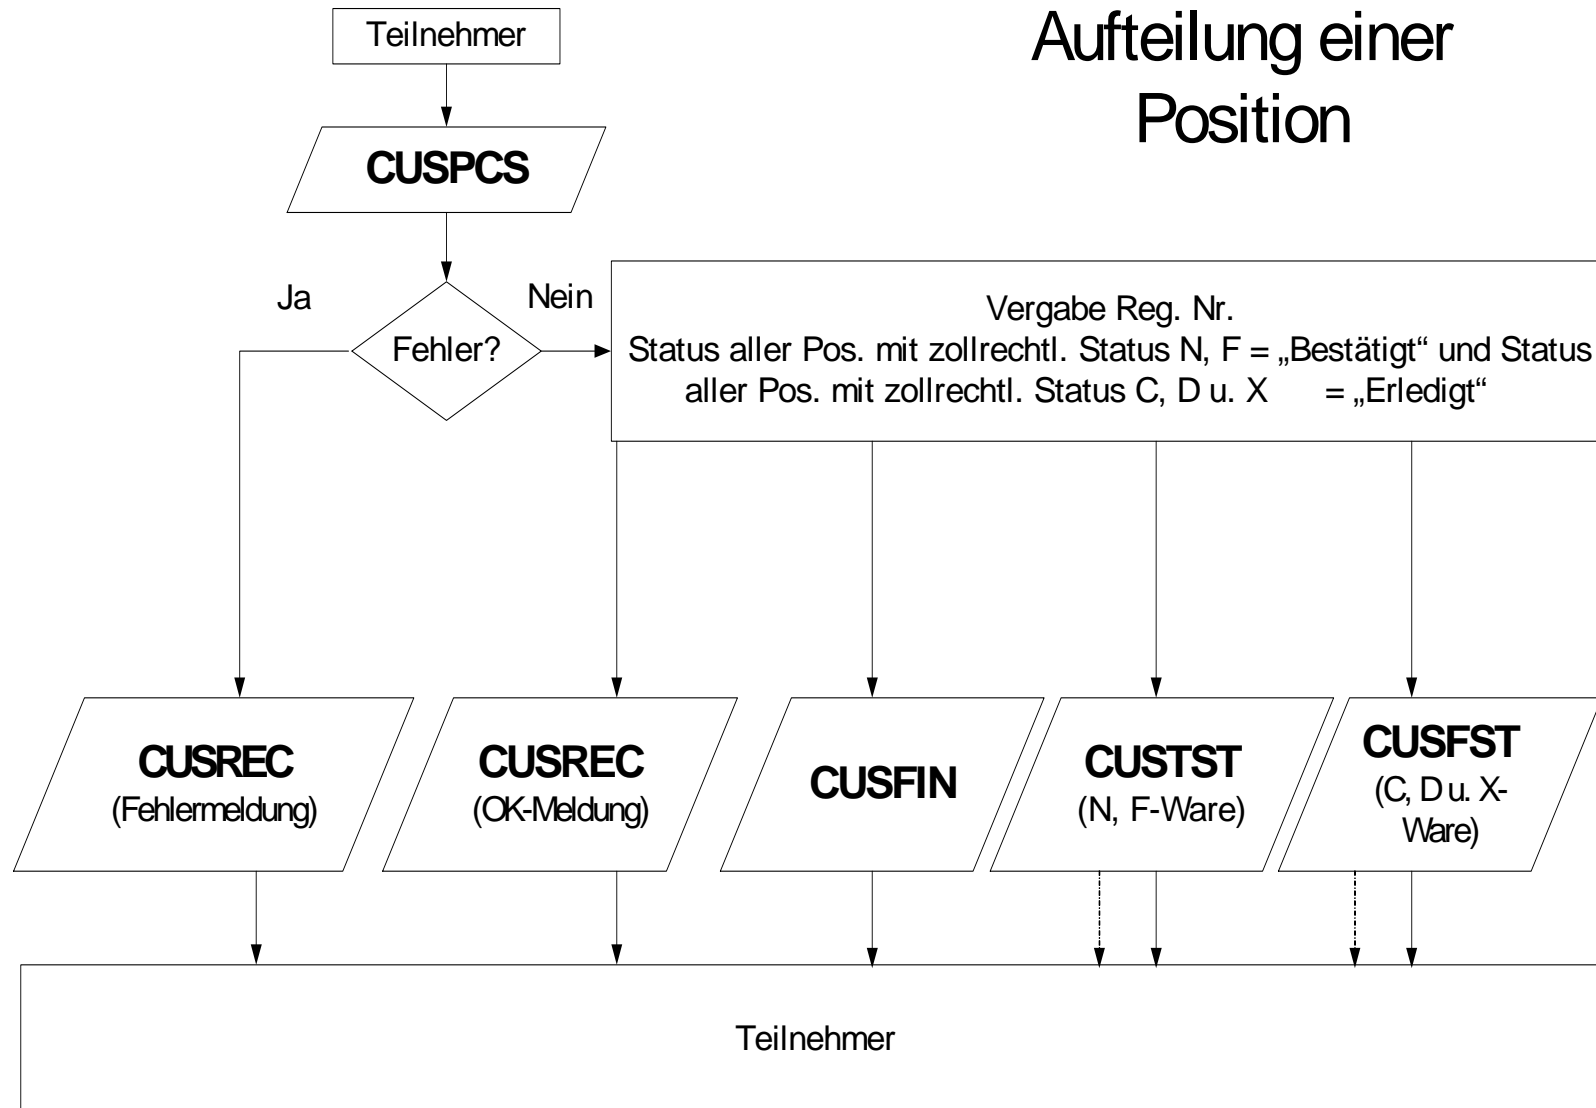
Aufteilung einer Position

Teilnehmer

CUSPCS

Ja

Nein

Fehler?

Vergabe Reg. Nr.
Status aller Pos. mit zollrechtl. Status N, F = „Bestätigt“ und Status aller Pos. mit zollrechtl. Status C, D u. X = „Erledigt“

CUSREC
(Fehlermeldung)

CUSREC
(OK-Meldung)

CUSFIN

CUSTST
(N, F-Ware)

CUSFST
(C, D u. X-Ware)

Teilnehmer